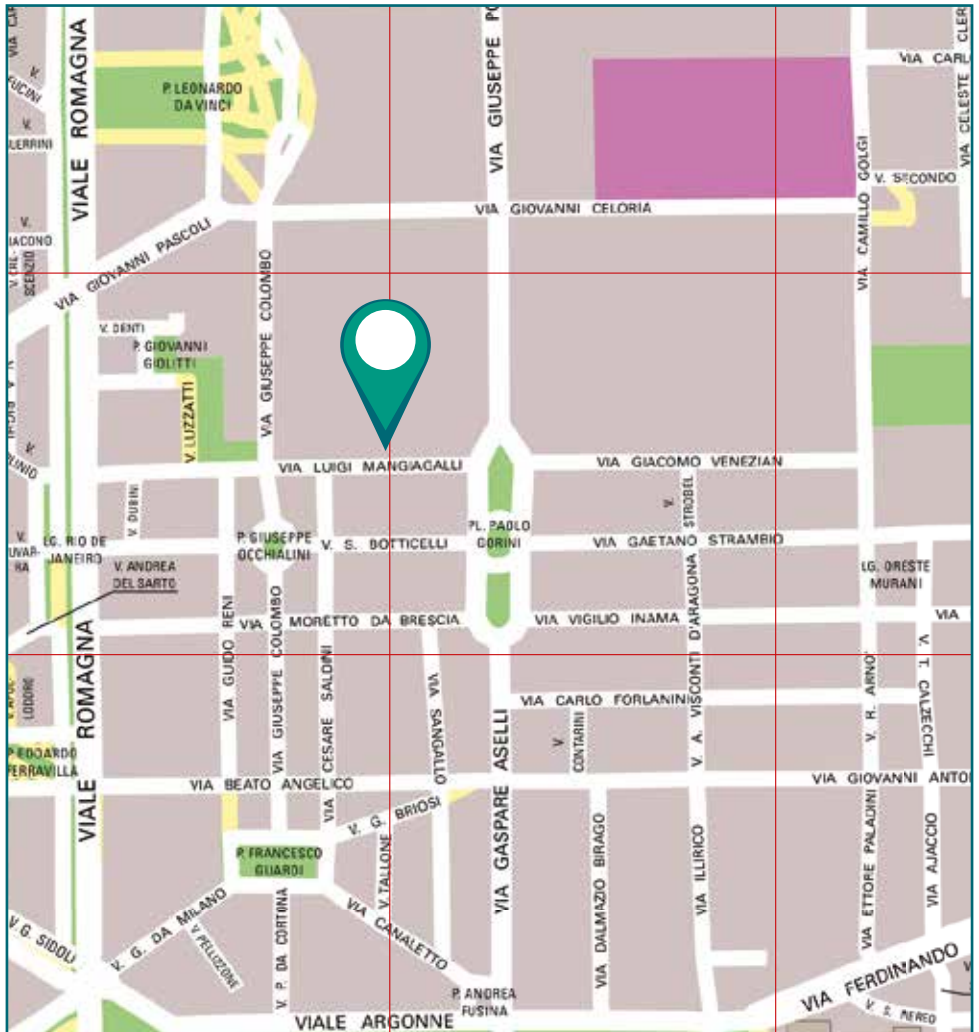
VIA CA
V. UCINI
V. ULERRINI
V. IACONO
VIALE ROMAGNA
P. LEONARDO DA VINCI
VIA GIUSEPPE P
VIA CARL
VIA CELESTE
CLER
VIA CAMILLO GOLGI
V. SECONDO
VIA GIOVANNI CELORIA
VIA GIOVANNI PASCOLI
VIA GIUSEPPE COLOMBO
V. DENTI
P. GIOVANNI GIOLITTI
V. LUZZATTI
VIA LUIGI MANGIAGALLI
VIA GIACOMO VENEZIAN
V. DURINI
LG. RIO DE JANEIRO
V. ANDREA DEL SARTO
P. GIUSEPPE OCCHIALINI
V. S. BOTTICELLI
PL. PAOLO GORINI
VIA GAETANO STRAMBIO
V. STROBEL
LG. ORESTE MURANI
VIA
VIA MORETTO DA BRESCIA
VIA VIGILIO INAMA
VIA GUIDO RENI
VIA GIUSEPPE COLOMBO
VIA CESARE SALDINI
VIA SANGALLO
VIA GASPARE ASELLI
VIA CARLO FORLANINI
V. CONTARINI
V. A. VISCONTI D'ARAGONA
V. R. ARNO'
V. T. CALZECCHI
VIALE ROMAGNA
P. EDOARDO FERRAVILLA
VIA BEATO ANGELICO
VIA GIOVANNI ANTO
V. G. BRIOSI
P. FRANCESCO GUARDI
V. TALLONE
VIA DALMAZIO BIRAGO
VIA ILLIRICO
VIA ETTORE PALADINI
VIA AJACCIO
V. G. SIDOLI
V. G. DA MILANO
V. PELLIZZONE
V. P. DA CORTINA
VIA CANALETTO
P. ANDREA FUSINA
VIALE ARGONNE
VIA FERDINANDO
V. S. MERCO